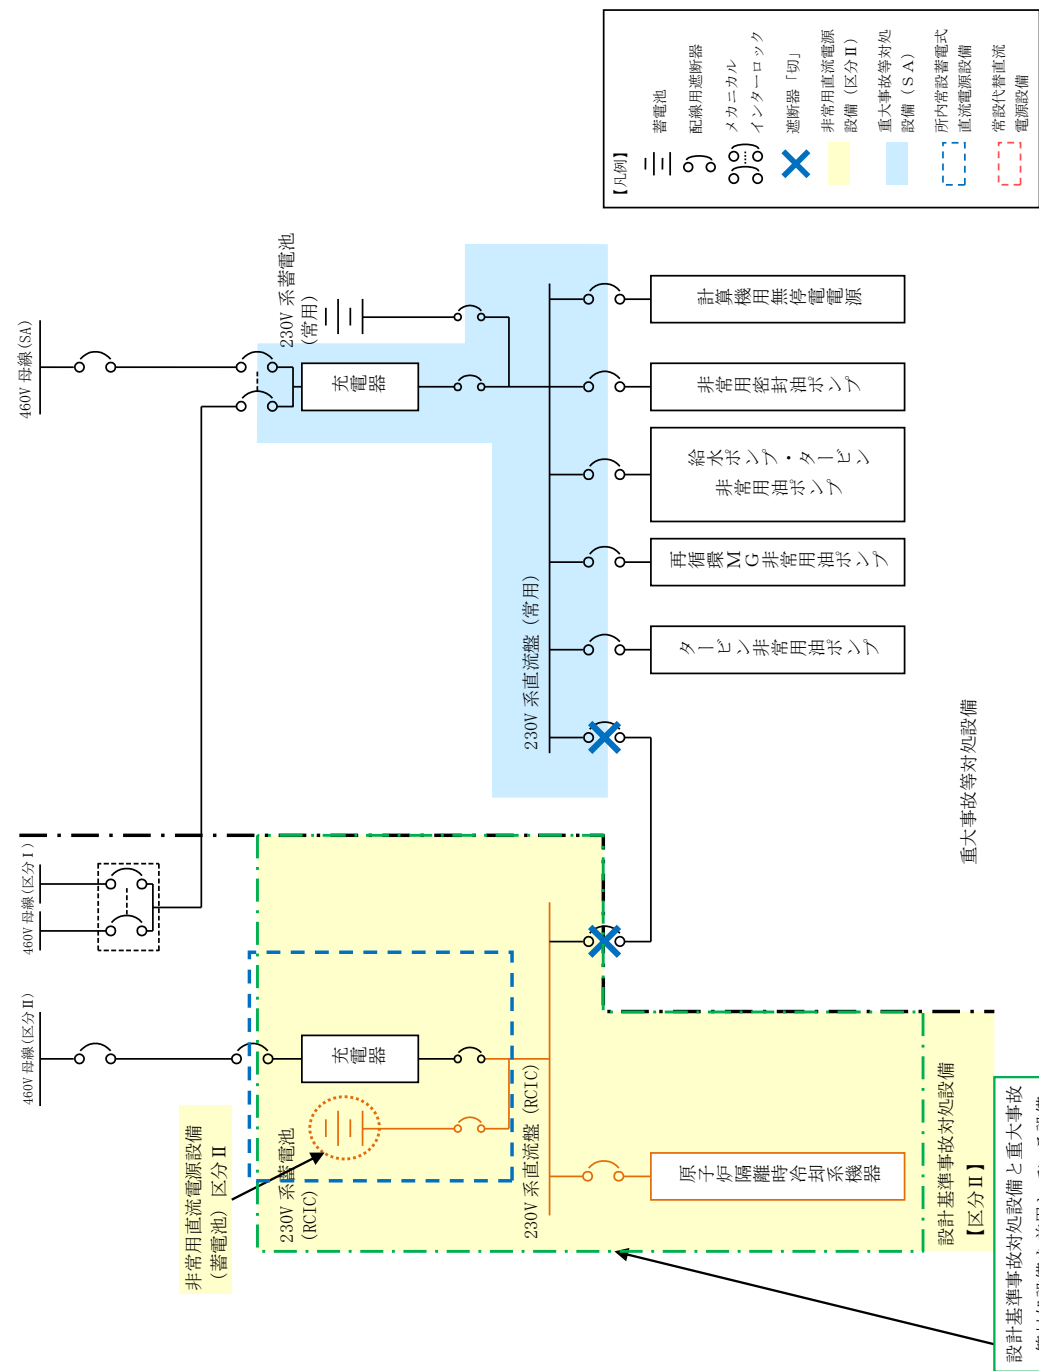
【凡例】
蓄電池
配線用遮断器
メカニカルインターロック
遮断器「切」
非常用直流電源設備（区分Ⅱ）
重大事故等対処設備（SA）
所内常設蓄電式直流電源設備
常設代替直流電源設備

460V 母線（SA）
230V 系蓄電池（常用）
充電器
計算機用無停電電源
非常用密封油ポンプ
給水ポンプ・タービン非常用油ポンプ
再循環MG非常用油ポンプ
タービン非常用油ポンプ
230V 系直流盤（常用）
重大事故等対処設備

460V 母線（区分Ⅰ）
460V 母線（区分Ⅱ）
充電器
230V 系蓄電池（RCIC）
230V 系直流盤（RCIC）
原子炉隔離時冷却系機器
設計基準事故対処設備【区分Ⅱ】
非常用直流電源設備（蓄電池）区分Ⅱ
設計基準事故対処設備と重大事故
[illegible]